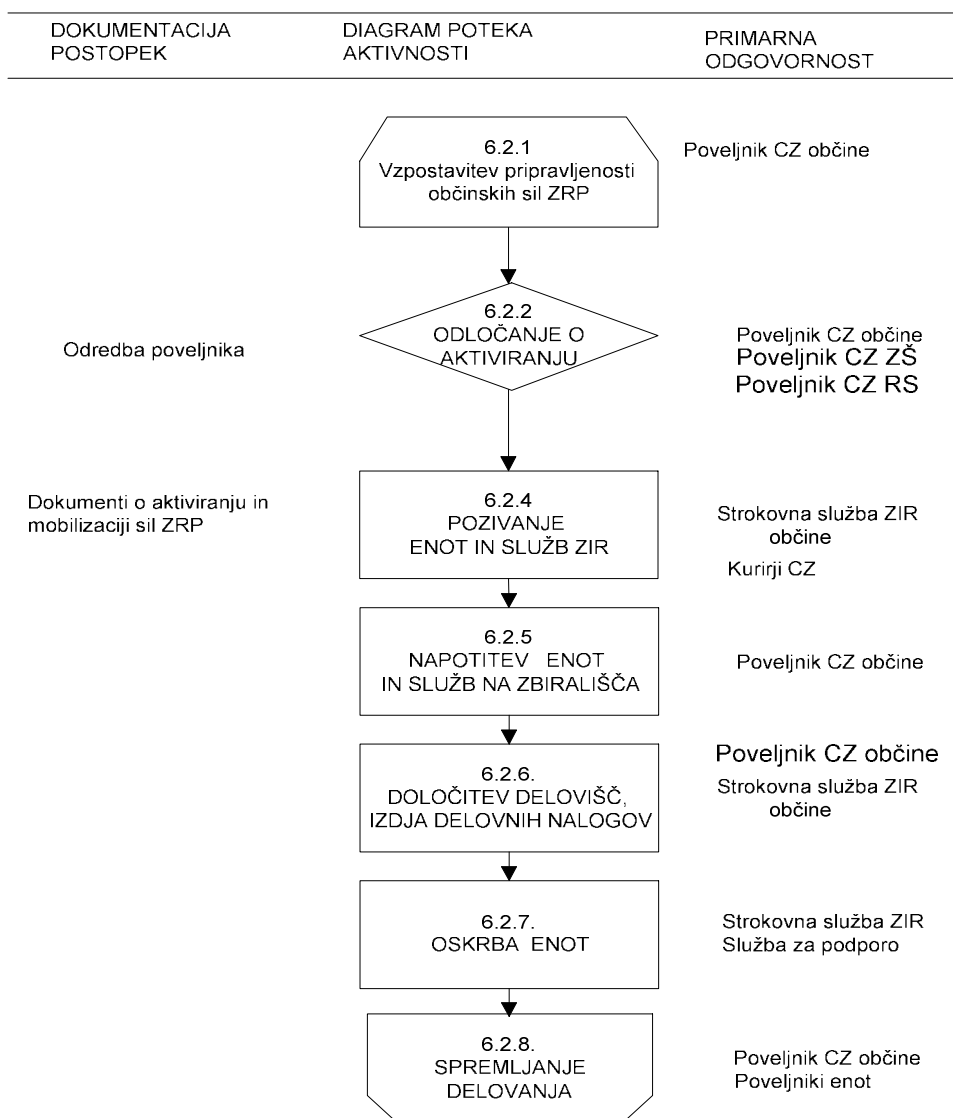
DOKUMENTACIJA POSTOPEK

DIAGRAM POTEKA AKTIVNOSTI

PRIMARNA ODGOVORNOST

6.2.1
Vzpostavitev pripravljenosti občinskih sil ZRP

Poveljnik CZ občine

Odredba poveljnika

6.2.2
ODLOČANJE O AKTIVIRANJU

Poveljnik CZ občine
Poveljnik CZ ZŠ
Poveljnik CZ RS

Dokumenti o aktiviranju in mobilizaciji sil ZRP

6.2.4
POZIVANJE ENOT IN SLUŽB ZIR

Strokovna služba ZIR občine

Kurirji CZ

6.2.5
NAPOTITEV ENOT IN SLUŽB NA ZBIRALIŠČA

Poveljnik CZ občine

6.2.6.
DOLOČITEV DELOVIŠČ, IZDJA DELOVNIH NALOGOV

Poveljnik CZ občine
Strokovna služba ZIR občine

6.2.7.
OSKRBA ENOT

Strokovna služba ZIR
Služba za podporo

6.2.8.
SPREMLJANJE DELOVANJA

Poveljnik CZ občine
Poveljniki enot